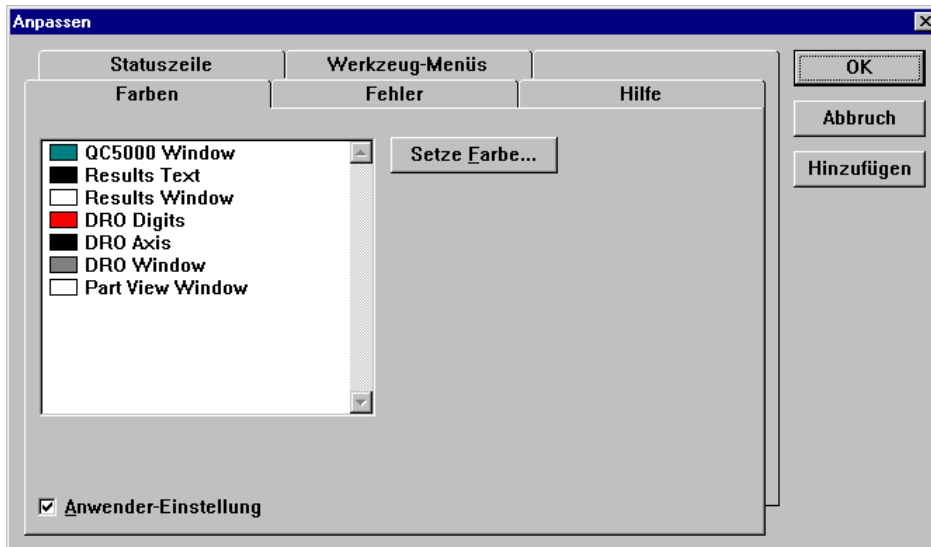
Anpassen

Statuszeile
Werkzeug-Menüs
Farben
Fehler
Hilfe

OK
Abbruch
Hinzufügen

QC5000 Window
Results Text
Results Window
DRO Digits
DRO Axis
DRO Window
Part View Window

Setze Farbe...

☑ Anwender-Einstellung